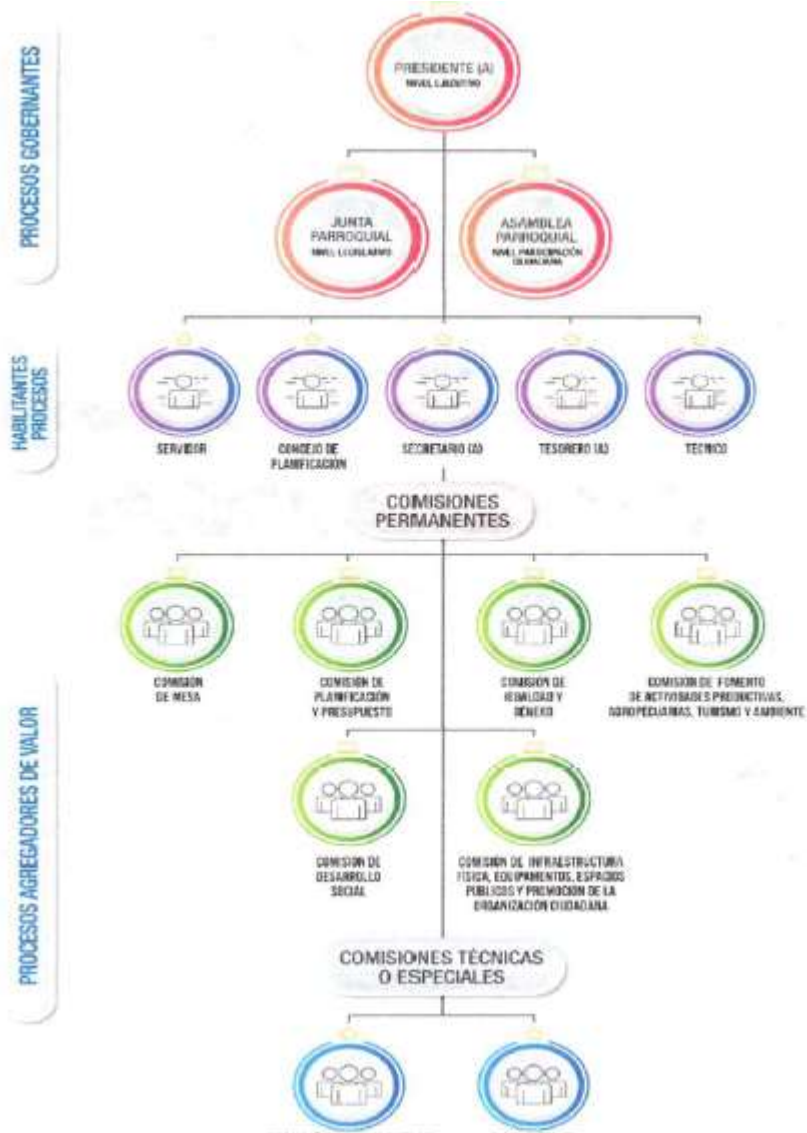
PROCESOS GOBERNANTES

PRESIDENTE (A)
NIVEL EJECUTIVO

JUNTA PARROQUIAL
NIVEL LEGISLATIVO

ASAMBLEA PARROQUIAL
NIVEL PARTICIPACIÓN CIUDADANA

HABILITANTES PROCESOS

SERVIDOR

CONCEJO DE PLANIFICACION

SECRETARIO (A)

TESORERO (A)

TECNICO

COMISIONES PERMANENTES

PROCESOS AGREGADORES DE VALOR

COMISIÓN DE MESA

COMISIÓN DE PLANIFICACIÓN Y PRESUPUESTO

COMISIÓN DE IGUALDAD Y GENERO

COMISIÓN DE FOMENTO DE ACTIVIDADES PRODUCTIVAS, AGROPECUARIAS, TURISMO Y AMBIENTE

COMISIÓN DE DESARROLLO SOCIAL

COMISIÓN DE INFRAESTRUCTURA FISICA, EQUIPAMENTOS, ESPACIOS PUBLICOS Y PROMOCION DE LA ORGANIZACION CIUDADANA

COMISIONES TÉCNICAS O ESPECIALES